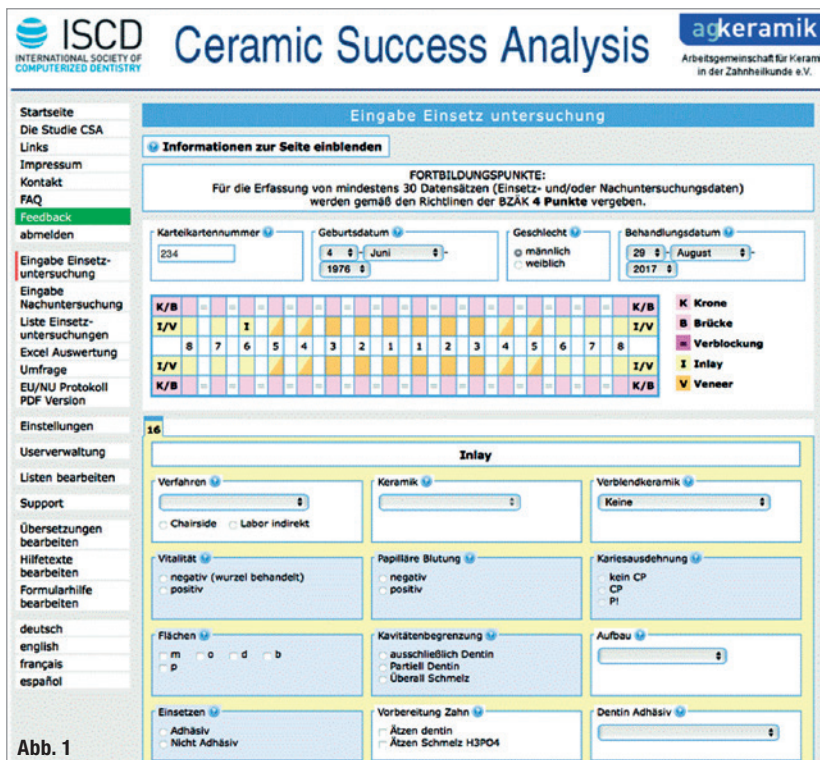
ISCD
INTERNATIONAL SOCIETY OF COMPUTERIZED DENTISTRY

Ceramic Success Analysis

agkeramik
Arbeitsgemeinschaft für Keram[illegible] in der Zahnheilkunde e.V.

Startseite
Die Studie CSA
Links
Impressum
Kontakt
FAQ
Feedback
abmelden
Eingabe Einsetzuntersuchung
Eingabe Nachuntersuchung
Liste Einsetzuntersuchungen
Excel Auswertung
Umfrage
EU/NU Protokoll PDF Version
Einstellungen
Userverwaltung
Listen bearbeiten
Support
Übersetzungen bearbeiten
Hilfetexte bearbeiten
Formularhilfe bearbeiten
deutsch
english
français
español

Eingabe Einsetz untersuchung

Informationen zur Seite einblenden

FORTBILDUNGSPUNKTE:
Für die Erfassung von mindestens 30 Datensätzen (Einsetz- und/oder Nachuntersuchungsdaten) werden gemäß den Richtlinen der BZÄK 4 Punkte vergeben.

Karteikartennummer
234
Geburtsdatum
4 Juni 1976
Geschlecht
männlich
weiblich
Behandlungsdatum
29 August 2017

| K/B | | | | | | | | | | | | | | | | | K/B |
|---|---|---|---|---|---|---|---|---|---|---|---|---|---|---|---|---|---|
| I/V | | | I | | | | | | | | | | | | | | I/V |
| | 8 | 7 | 6 | 5 | 4 | 3 | 2 | 1 | 1 | 2 | 3 | 4 | 5 | 6 | 7 | 8 | |
| I/V | | | | | | | | | | | | | | | | | I/V |
| K/B | | | | | | | | | | | | | | | | | K/B |

K Krone
B Brücke
= Verblockung
I Inlay
V Veneer

16

Inlay

Verfahren
Chairside
Labor indirekt
Keramik
Verblendkeramik
Keine
Vitalität
negativ (wurzel behandelt)
positiv
Papilläre Blutung
negativ
positiv
Kariesausdehnung
kein CP
CP
P!
Flächen
m
o
d
b
p
Kavitätenbegrenzung
ausschließlich Dentin
Partiell Dentin
Überall Schmelz
Aufbau
Einsetzen
Adhäsiv
Nicht Adhäsiv
Vorbereitung Zahn
Ätzen dentin
Ätzen Schmelz H3PO4
Dentin Adhäsiv

Abb. 1